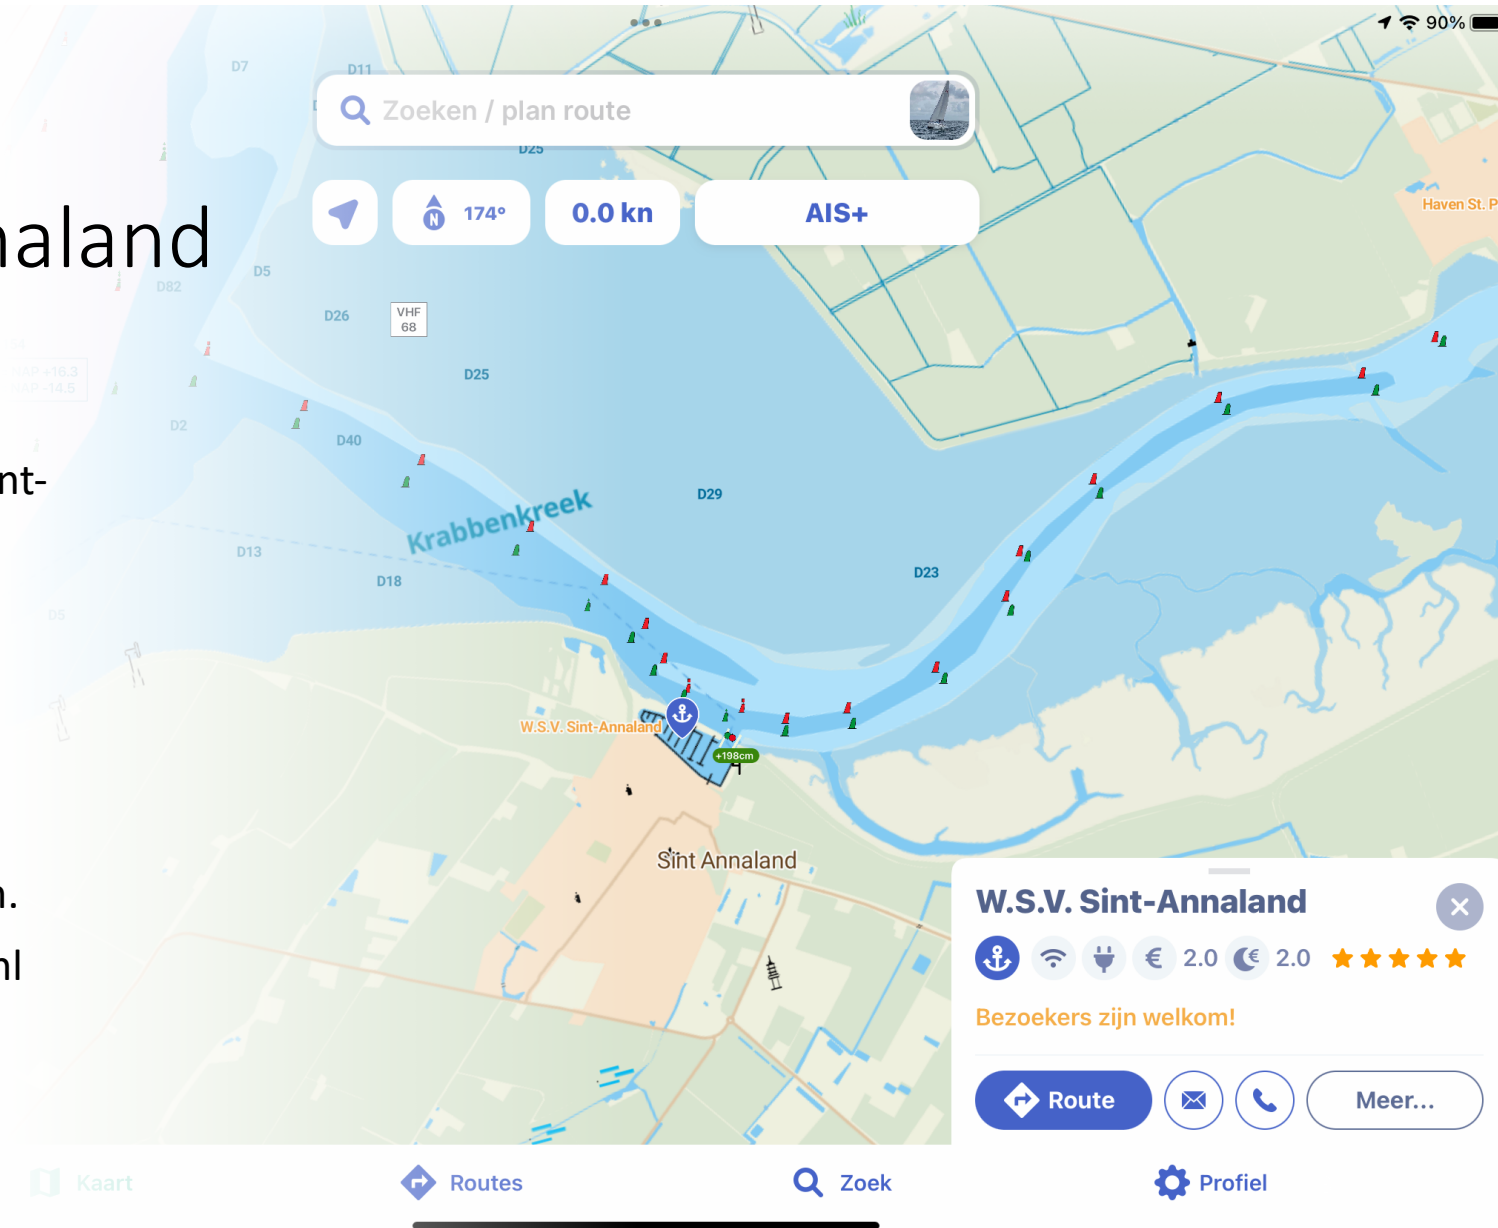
90%

Zoeken / plan route

174°

0.0 kn

AIS+

aland

nt-

n.

nl

D7
D11
D25
D5
D82
D26
VHF 68
D25
D2
D40
Krabbenkreek
D29
D13
D18
D23
Haven St. P
W.S.V. Sint-Annaland
+198cm
Sint Annaland

W.S.V. Sint-Annaland

2.0 2.0

Bezoekers zijn welkom!

Route

Meer...

Kaart

Routes

Zoek

Profiel